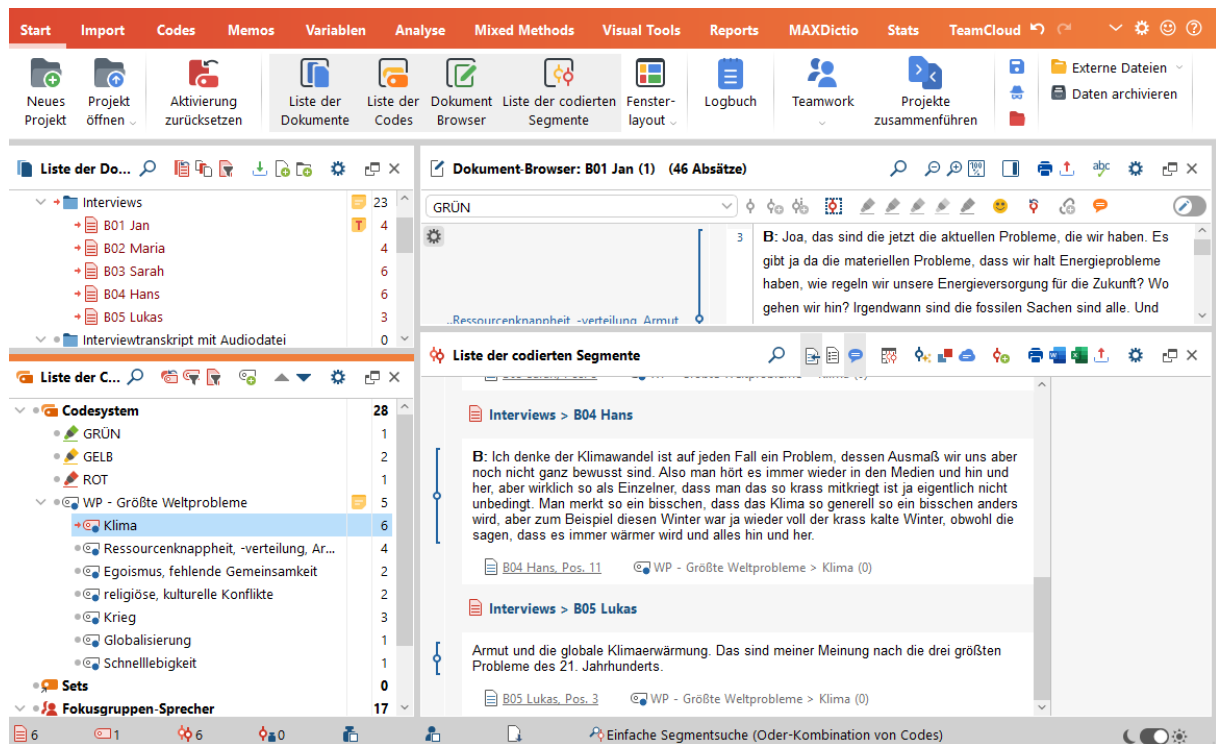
Start Import Codes Memos Variablen Analyse Mixed Methods Visual Tools Reports MAXDictio Stats TeamCloud

Neues Projekt
Projekt öffnen
Aktivierung zurücksetzen
Liste der Dokumente
Liste der Codes
Dokument Browser
Liste der codierten Segmente
Fenster-layout
Logbuch
Teamwork
Projekte zusammenführen
Externe Dateien
Daten archivieren

Liste der Do...

| | |
|---|---|
| Interviews | 23 |
| B01 Jan | 4 |
| B02 Maria | 4 |
| B03 Sarah | 6 |
| B04 Hans | 6 |
| B05 Lukas | 3 |
| Interviewtranskript mit Audiodatei | 0 |

Liste der C...

| | |
|---|---|
| Codesystem | 28 |
| GRÜN | 1 |
| GELB | 2 |
| ROT | 1 |
| WP - Größte Weltprobleme | 5 |
| Klima | 6 |
| Ressourcenknappheit, -verteilung, Ar... | 4 |
| Egoismus, fehlende Gemeinsamkeit | 2 |
| religiöse, kulturelle Konflikte | 2 |
| Krieg | 3 |
| Globalisierung | 1 |
| Schnelllebigkeit | 1 |
| Sets | 0 |
| Fokusgruppen-Sprecher | 17 |

Dokument-Browser: B01 Jan (1) (46 Absätze)

GRÜN

..Ressourcenknappheit, -verteilung, Armut

3 B: Joa, das sind die jetzt die aktuellen Probleme, die wir haben. Es gibt ja da die materiellen Probleme, dass wir halt Energieprobleme haben, wie regeln wir unsere Energieversorgung für die Zukunft? Wo gehen wir hin? Irgendwann sind die fossilen Sachen sind alle. Und

Liste der codierten Segmente

Interviews > B04 Hans

B: Ich denke der Klimawandel ist auf jeden Fall ein Problem, dessen Ausmaß wir uns aber noch nicht ganz bewusst sind. Also man hört es immer wieder in den Medien und hin und her, aber wirklich so als Einzelner, dass man das so krass mitkriegt ist ja eigentlich nicht unbedingt. Man merkt so ein bisschen, dass das Klima so generell so ein bisschen anders wird, aber zum Beispiel diesen Winter war ja wieder voll der krass kalte Winter, obwohl die sagen, dass es immer wärmer wird und alles hin und her.

B04 Hans, Pos. 11 WP - Größte Weltprobleme > Klima (0)

Interviews > B05 Lukas

Armut und die globale Klimaerwärmung. Das sind meiner Meinung nach die drei größten Probleme des 21. Jahrhunderts.

B05 Lukas, Pos. 3 WP - Größte Weltprobleme > Klima (0)

6 1 6 0 Einfache Segmentsuche (Oder-Kombination von Codes)